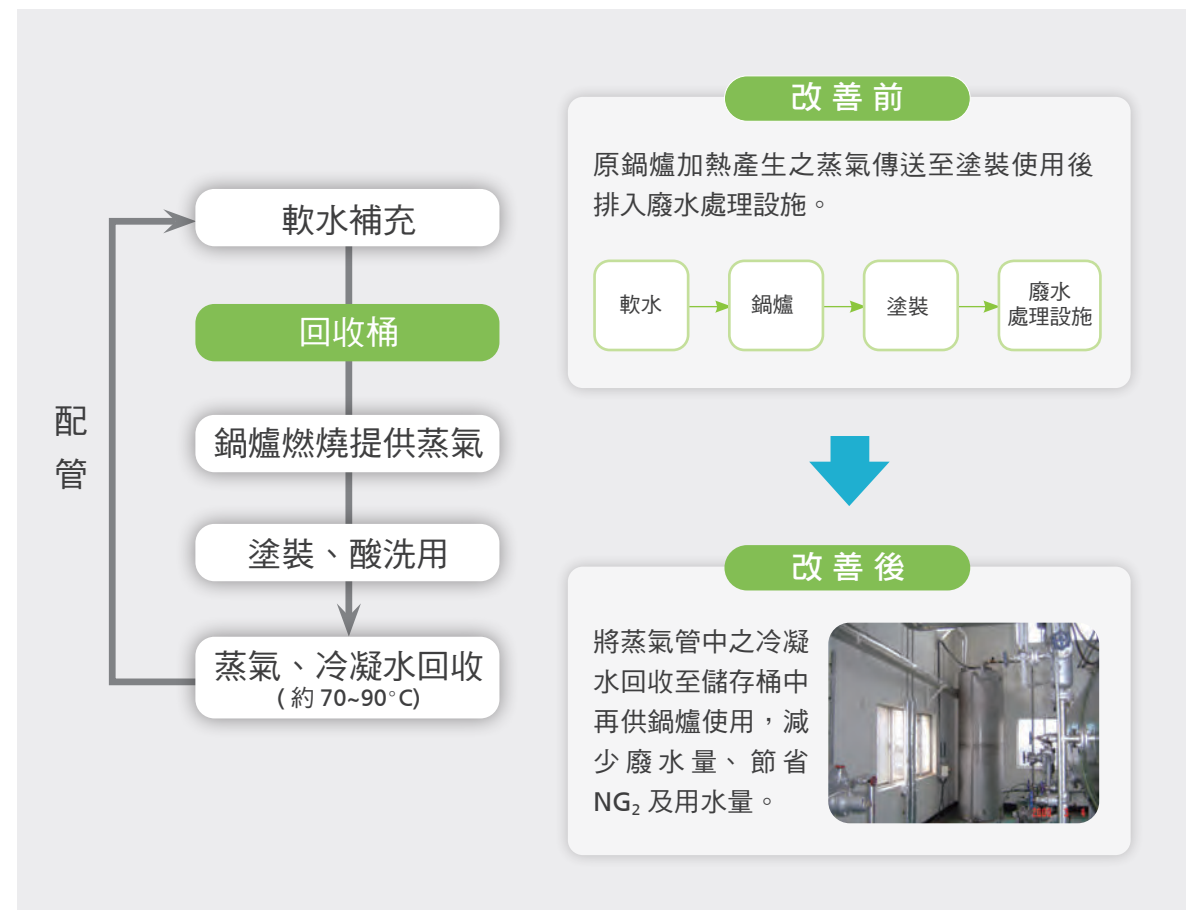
配管

軟水補充

回收桶

鍋爐燃燒提供蒸氣

塗裝、酸洗用

蒸氣、冷凝水回收
( 約 70~90°C)

改善前

原鍋爐加熱產生之蒸氣傳送至塗裝使用後排入廢水處理設施。

軟水

鍋爐

塗裝

廢水處理設施

改善後

將蒸氣管中之冷凝水回收至儲存桶中再供鍋爐使用，減少廢水量、節省 $NG_2$ 及用水量。